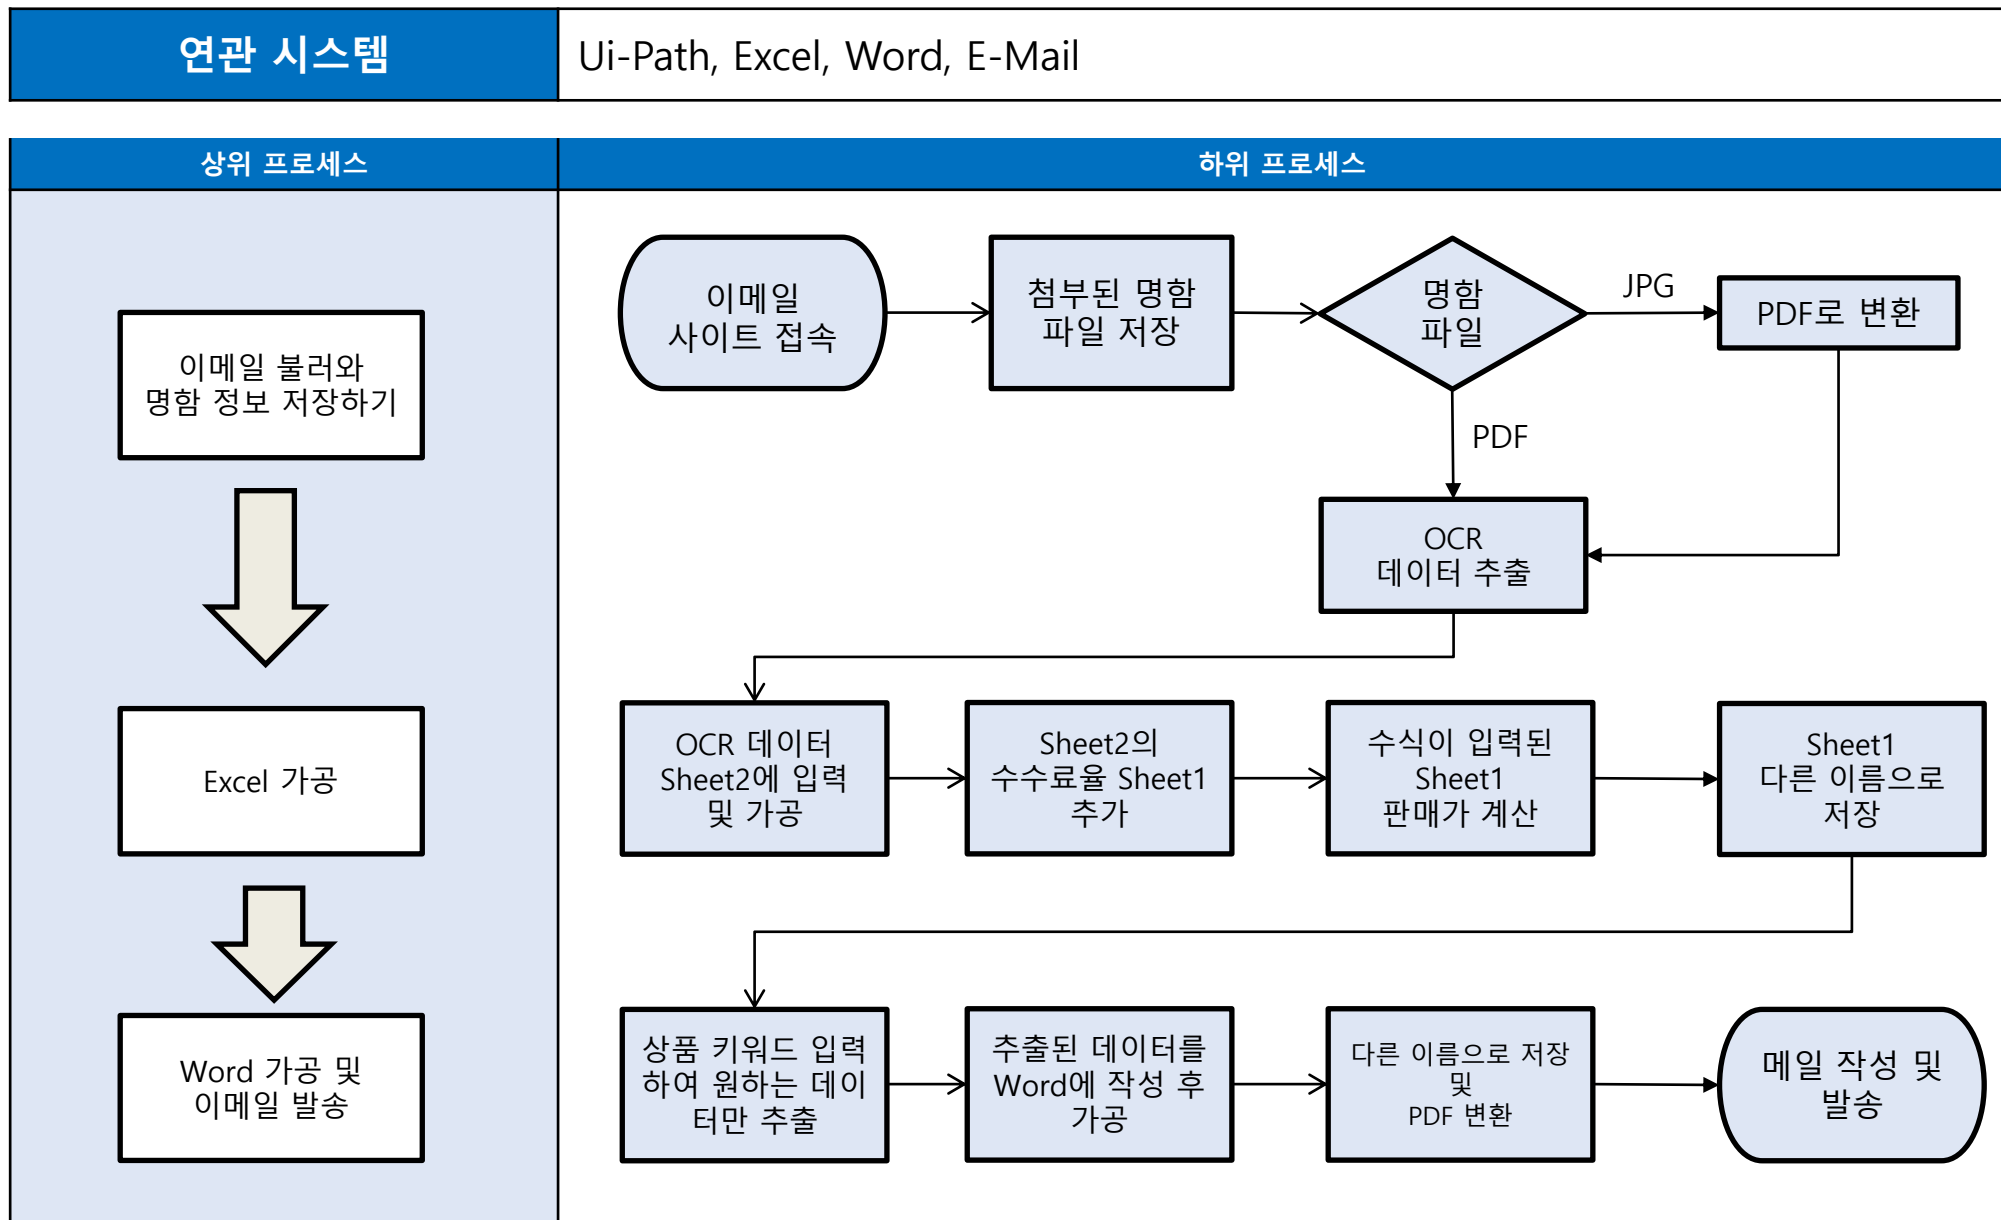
| 연관 시스템 | Ui-Path, Excel, Word, E-Mail |
|---|---|

상위 프로세스

하위 프로세스

이메일 불러와 명함 정보 저장하기

Excel 가공

Word 가공 및 이메일 발송

이메일 사이트 접속

첨부된 명함 파일 저장

명함 파일

JPG

PDF로 변환

PDF

OCR 데이터 추출

OCR 데이터 Sheet2에 입력 및 가공

Sheet2의 수수료율 Sheet1 추가

수식이 입력된 Sheet1 판매가 계산

Sheet1 다른 이름으로 저장

상품 키워드 입력하여 원하는 데이터만 추출

추출된 데이터를 Word에 작성 후 가공

다른 이름으로 저장 및 PDF 변환

메일 작성 및 발송